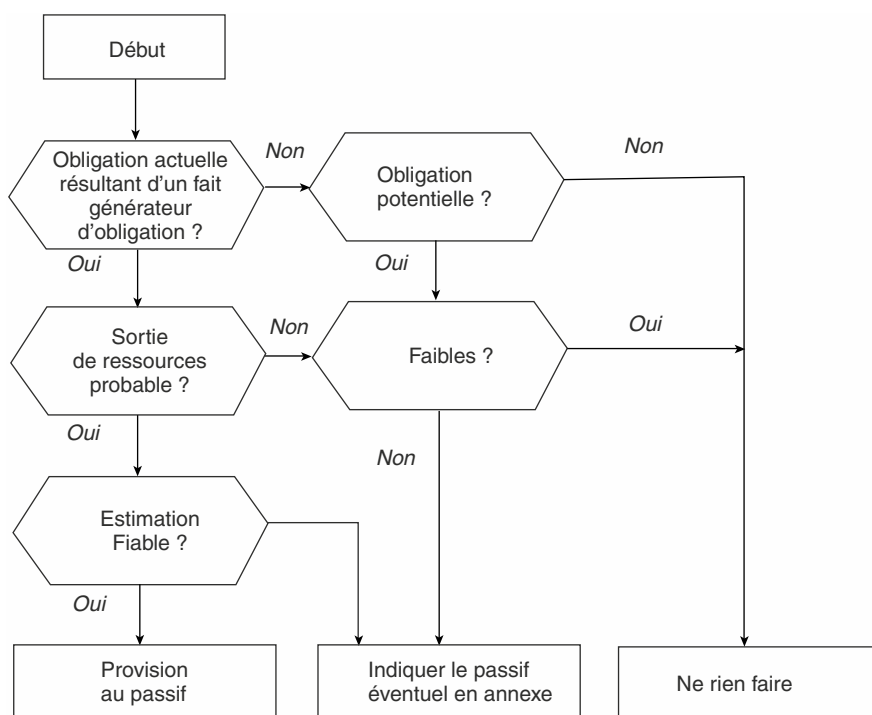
Début

Obligation actuelle résultant d'un fait générateur d'obligation ?

Non

Obligation potentielle ?

Non

Oui

Oui

Sortie de ressources probable ?

Non

Faibles ?

Oui

Oui

Non

Estimation Fiable ?

Oui

Provision au passif

Indiquer le passif éventuel en annexe

Ne rien faire